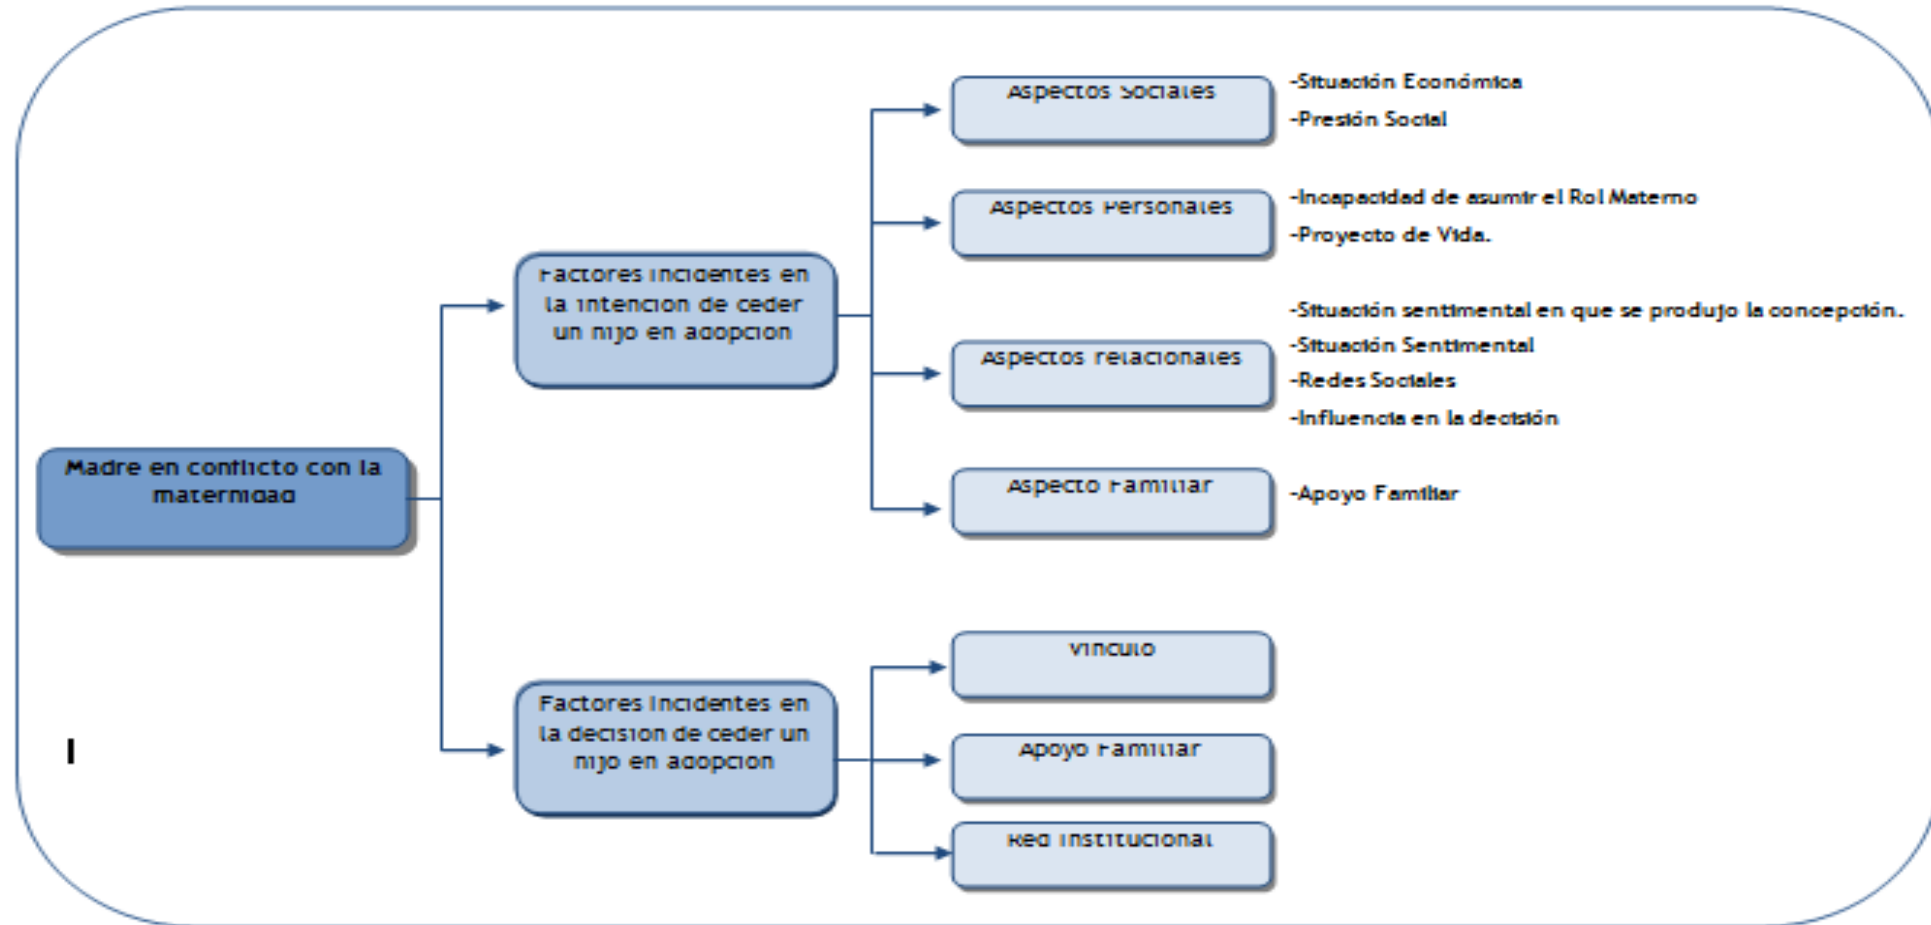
Madre en conflicto con la maternidad

Factores incidentes en la intencion de ceder un hijo en adopcion

Aspectos Sociales

-Situación Económica

-Presión Social

Aspectos Personales

-Incapacidad de asumir el Rol Materno

-Proyecto de Vida.

Aspectos relacionales

-Situación sentimental en que se produjo la concepción.

-Situación Sentimental

-Redes Sociales

-Influencia en la decisión

Aspecto Familiar

-Apoyo Familiar

Factores incidentes en la decision de ceder un hijo en adopcion

Vinculo

Apoyo Familiar

Red Institucional

I